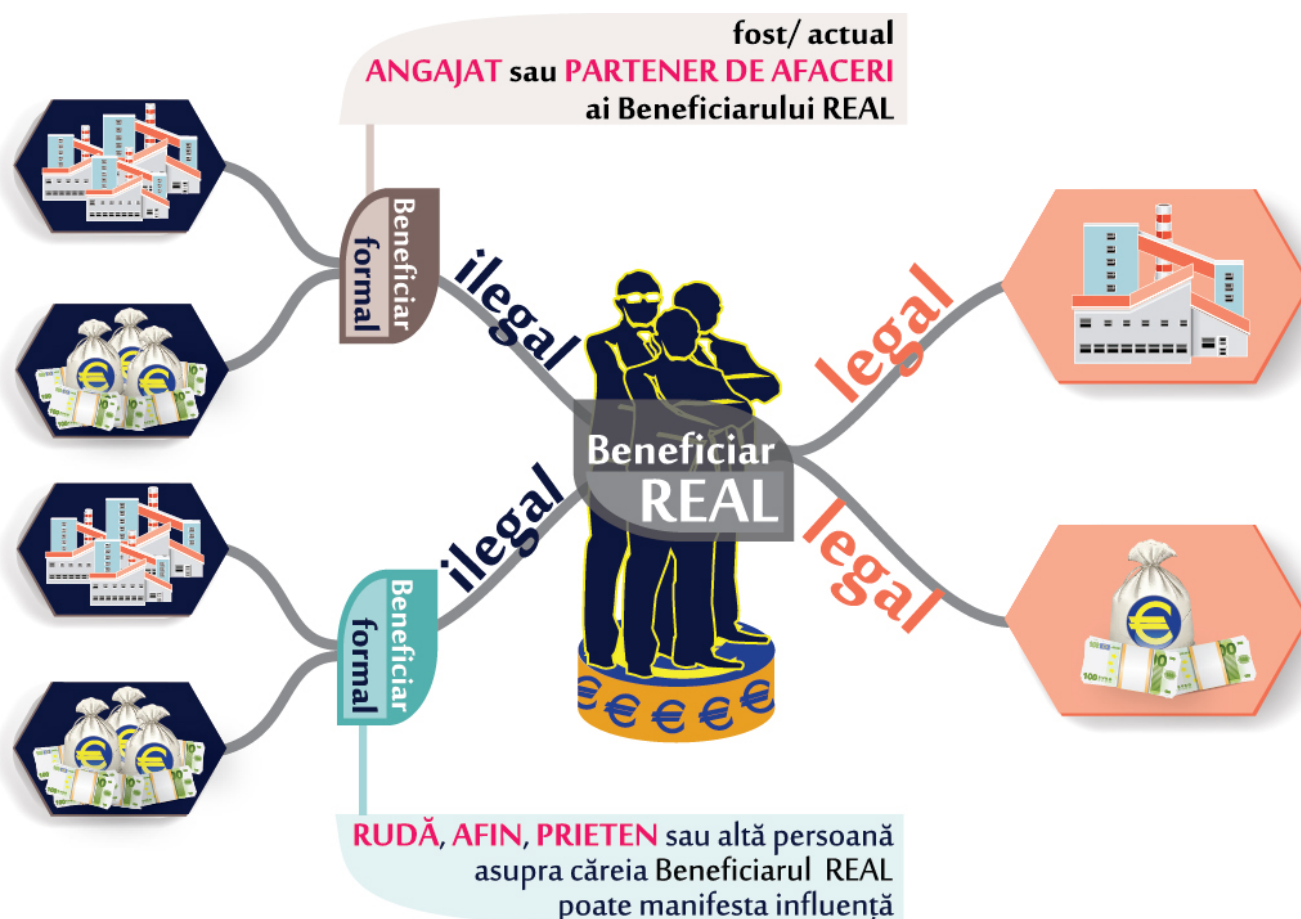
fost/ actual
ANGAJAT sau PARTENER DE AFACERI
ai Beneficiarului REAL

Beneficiar formal

ilegal

Beneficiar REAL

legal

legal

ilegal

Beneficiar formal

RUDĂ, AFIN, PRIETEN sau altă persoană asupra căreia Beneficiarul REAL poate manifesta influență